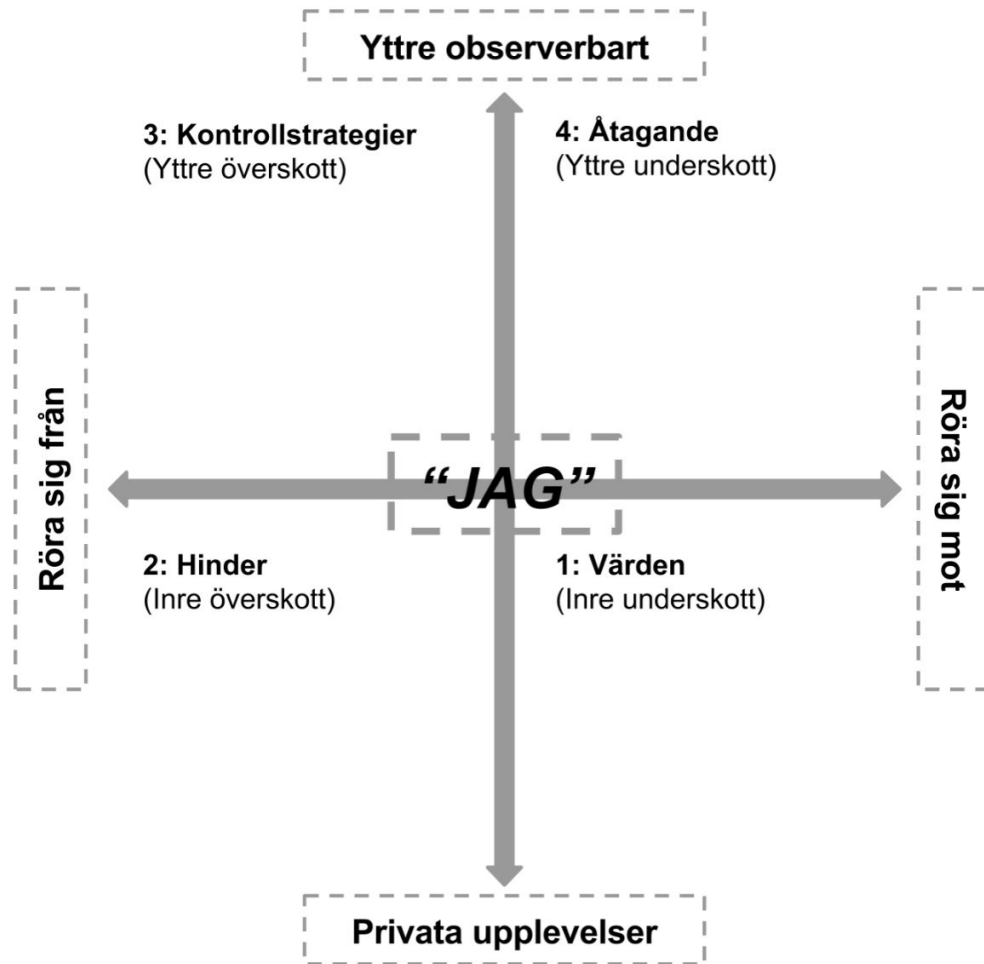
Yttre observerbart

3: Kontrollstrategier
(Yttre överskott)

4: Åtagande
(Yttre underskott)

Röra sig från

“JAG”

Röra sig mot

2: Hinder
(Inre överskott)

1: Värden
(Inre underskott)

Privata upplevelser